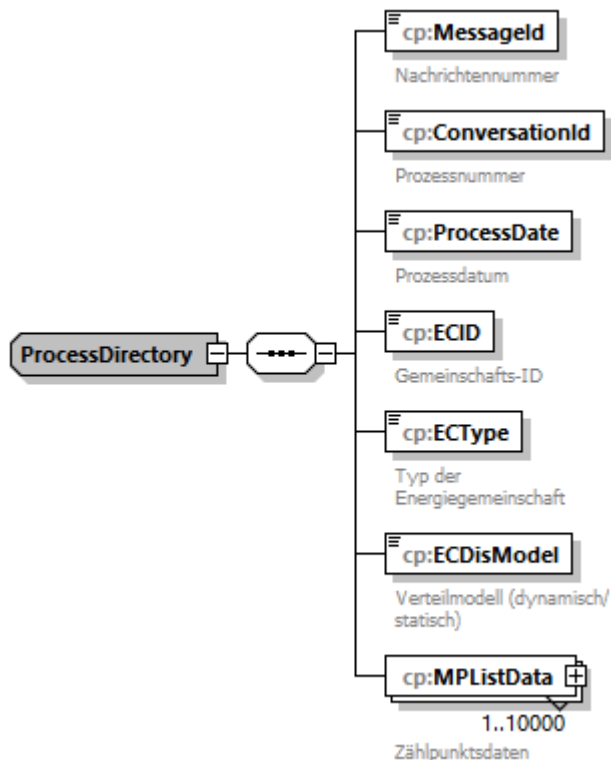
ProcessDirectory

cp:MessageId
Nachrichtennummer

cp:ConversationId
Prozessnummer

cp:ProcessDate
Prozessdatum

cp:ECID
Gemeinschafts-ID

cp:ECType
Typ der Energiegemeinschaft

cp:ECDisModel
Verteilmodell (dynamisch/ statisch)

cp:MPListData
1..10000
Zählpunktsdaten